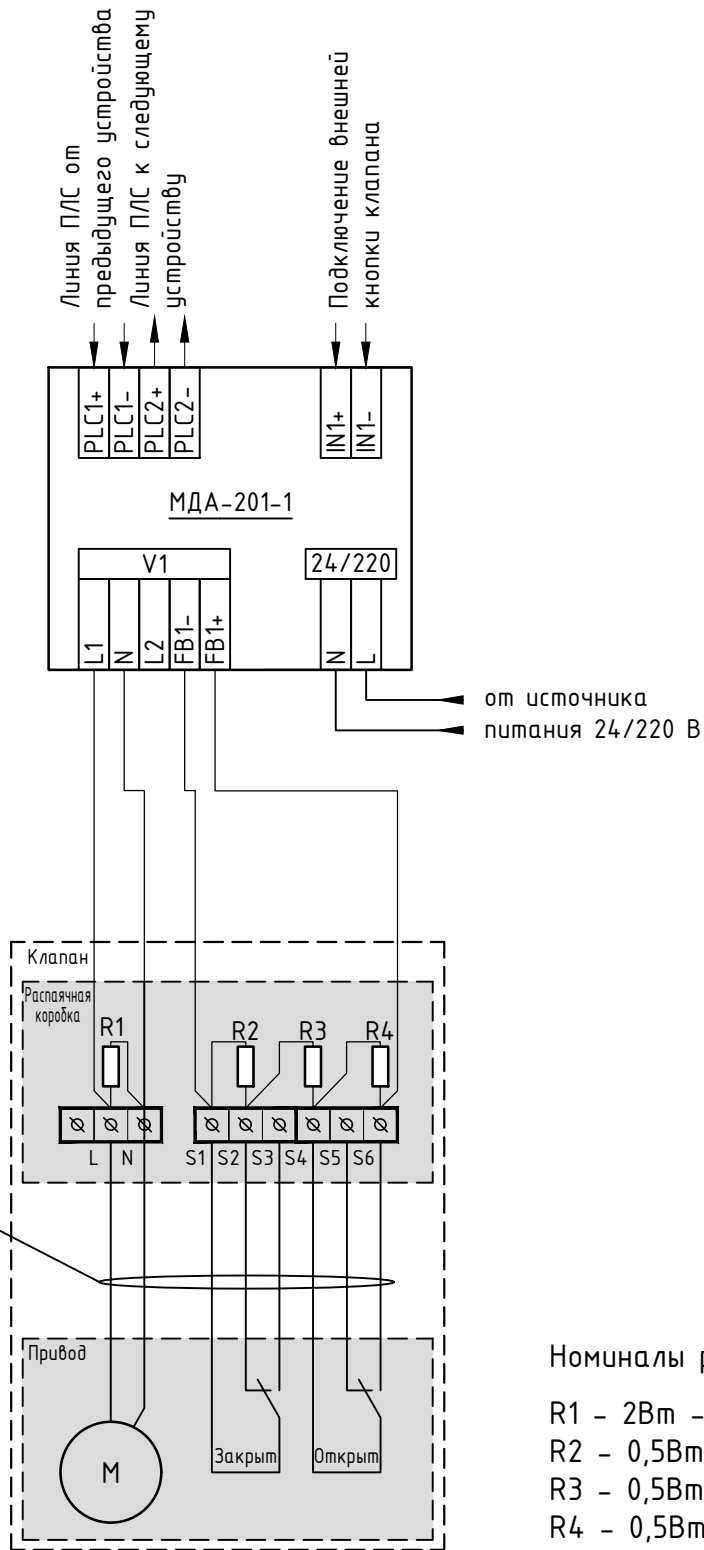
Линия ПЛС от предыдущего устройства

Линия ПЛС к следующему устройству

Подключение внешней кнопки клапана

PLC1+
PLC1-
PLC2+
PLC2-

IN1+
IN1-

МДА-201-1

V1

24/220

L1
N
L2
FB1-
FB1+

N
L

от источника питания 24/220 В

Клапан

Распаячная коробка

R1
R2
R3
R4

L
N
S1
S2
S3
S4
S5
S6

Привод

M

Закрыт

Открыт

Номиналы р

R1 - 2Вт -
R2 - 0,5Вт
R3 - 0,5Вт
R4 - 0,5Вт